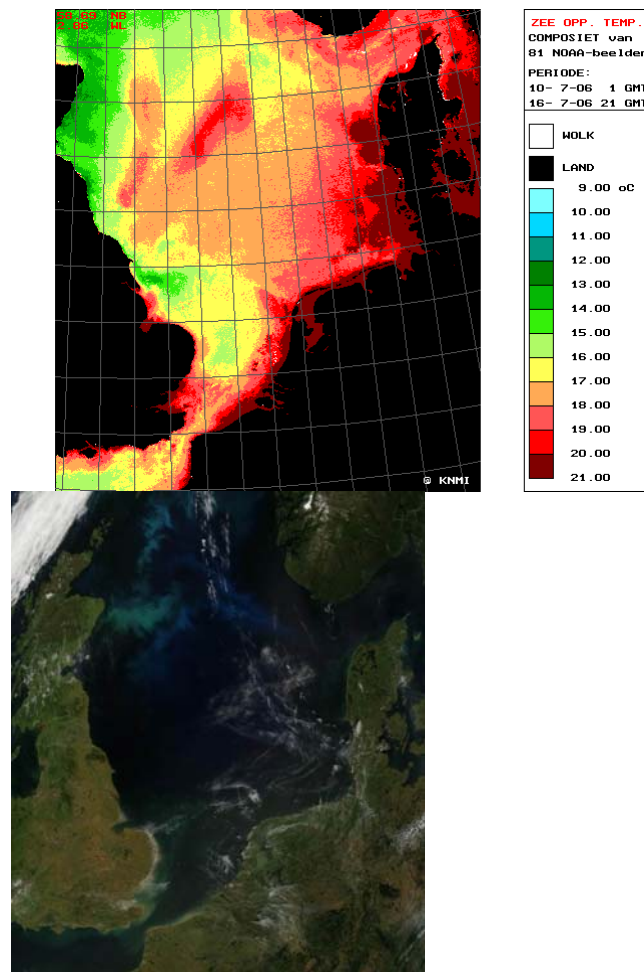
58.59 NB
2.86 WL

© KNMI

ZEE OPP. TEMP.
COMPOSIET van
81 NOAA-beelden
PERIODE:
10- 7-06 1 GMT
16- 7-06 21 GMT

WOLK
LAND
9.00 oC
10.00
11.00
12.00
13.00
14.00
15.00
16.00
17.00
18.00
19.00
20.00
21.00